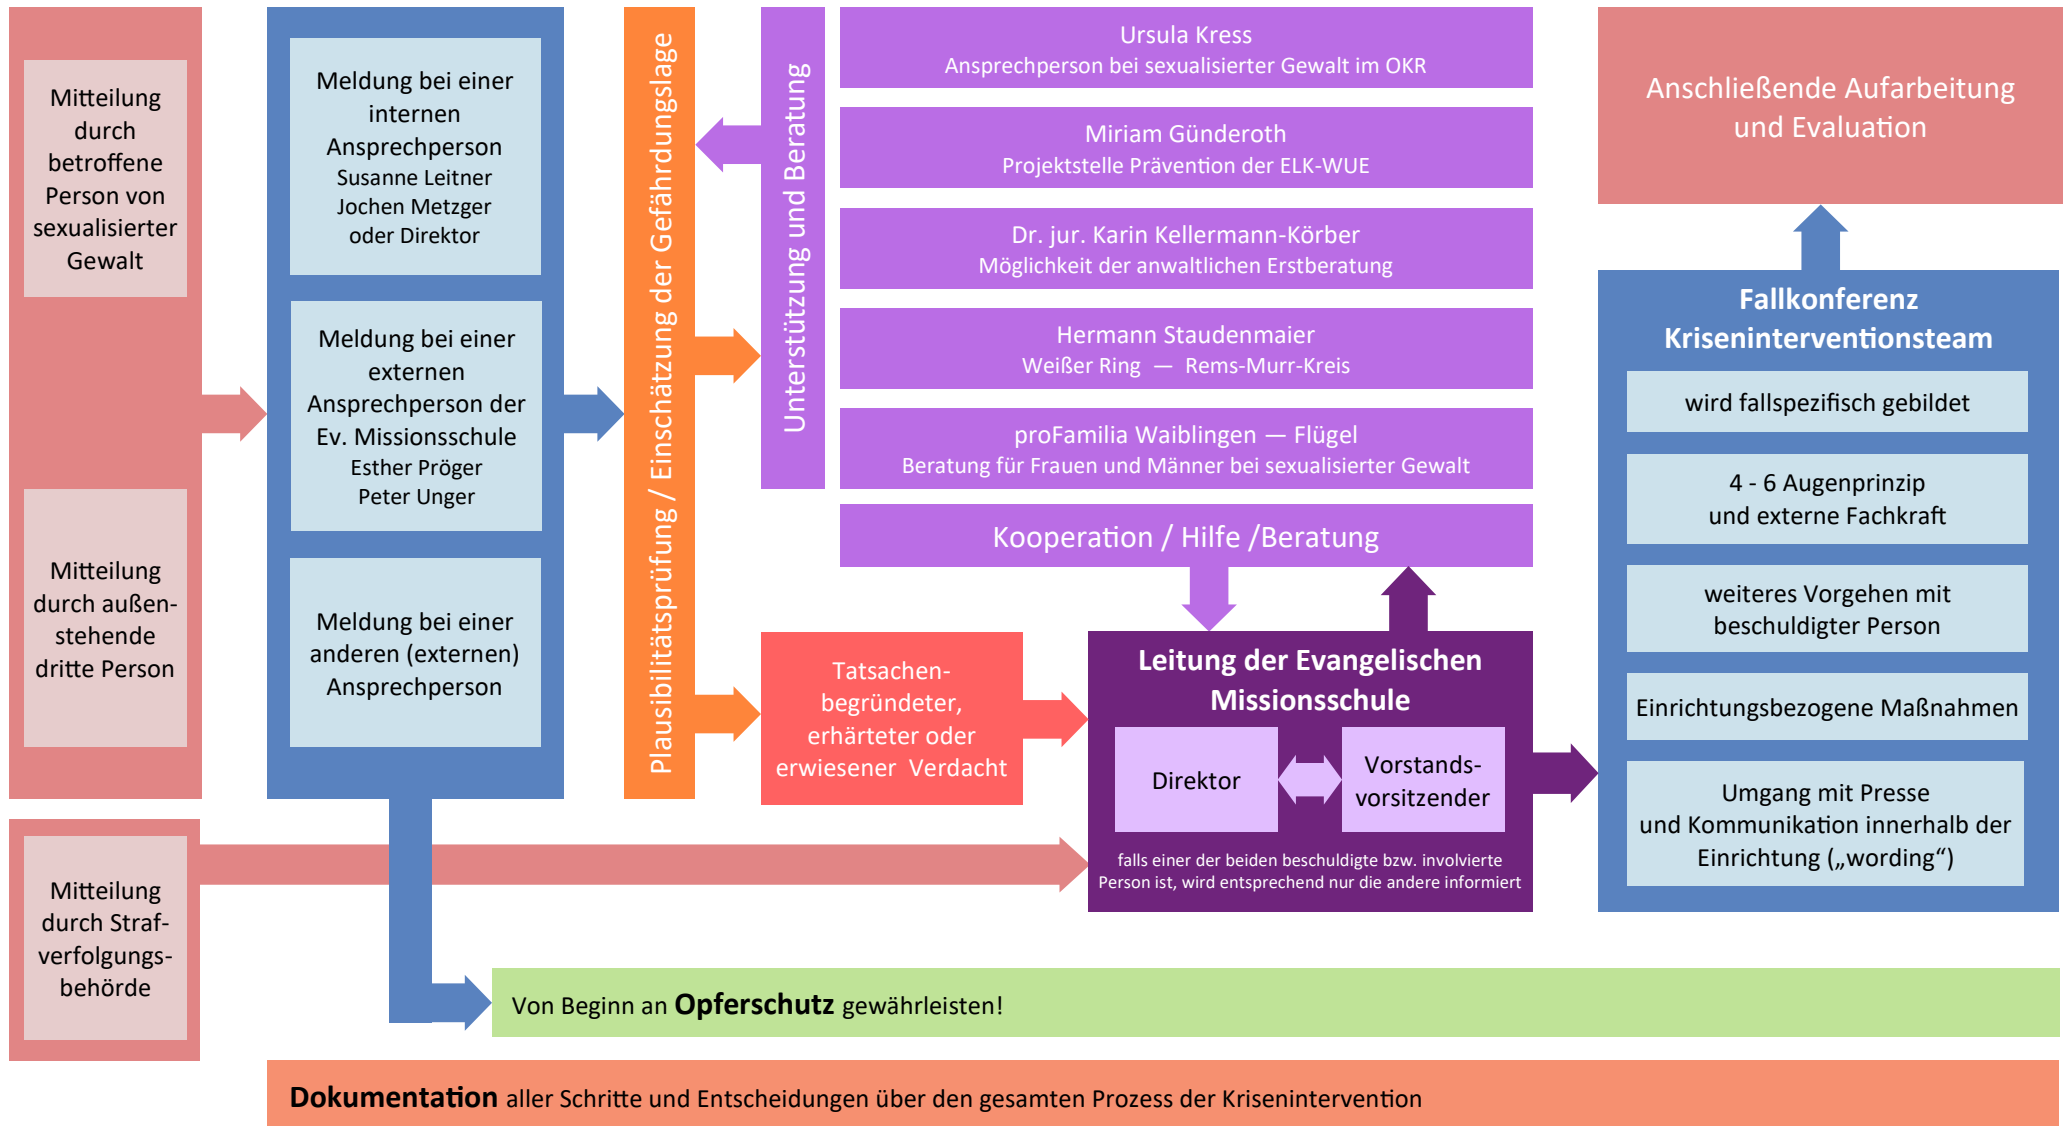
Mitteilung durch betroffene Person von sexualisierter Gewalt

Mitteilung durch außenstehende dritte Person

Mitteilung durch Strafverfolgungsbehörde

Meldung bei einer internen Ansprechperson
Susanne Leitner
Jochen Metzger
oder Direktor

Meldung bei einer externen Ansprechperson der Ev. Missionsschule
Esther Pröger
Peter Unger

Meldung bei einer anderen (externen) Ansprechperson

Plausibilitätsprüfung / Einschätzung der Gefährdungslage

Unterstützung und Beratung

Ursula Kress
Ansprechperson bei sexualisierter Gewalt im OKR

Miriam Günderoth
Projektstelle Prävention der ELK-WUE

Dr. jur. Karin Kellermann-Körber
Möglichkeit der anwaltlichen Erstberatung

Hermann Staudenmaier
Weißer Ring — Rems-Murr-Kreis

proFamilia Waiblingen — Flügel
Beratung für Frauen und Männer bei sexualisierter Gewalt

Kooperation / Hilfe /Beratung

Tatsachenbegründeter, erhärteter oder erwiesener Verdacht

Leitung der Evangelischen Missionsschule

Direktor

Vorstandsvorsitzender

falls einer der beiden beschuldigte bzw. involvierte Person ist, wird entsprechend nur die andere informiert

Anschließende Aufarbeitung und Evaluation

Fallkonferenz Kriseninterventionsteam

wird fallspezifisch gebildet

4 - 6 Augenprinzip und externe Fachkraft

weiteres Vorgehen mit beschuldigter Person

Einrichtungsbezogene Maßnahmen

Umgang mit Presse und Kommunikation innerhalb der Einrichtung („wording“)

Von Beginn an **Opferschutz** gewährleisten!

**Dokumentation** aller Schritte und Entscheidungen über den gesamten Prozess der Krisenintervention